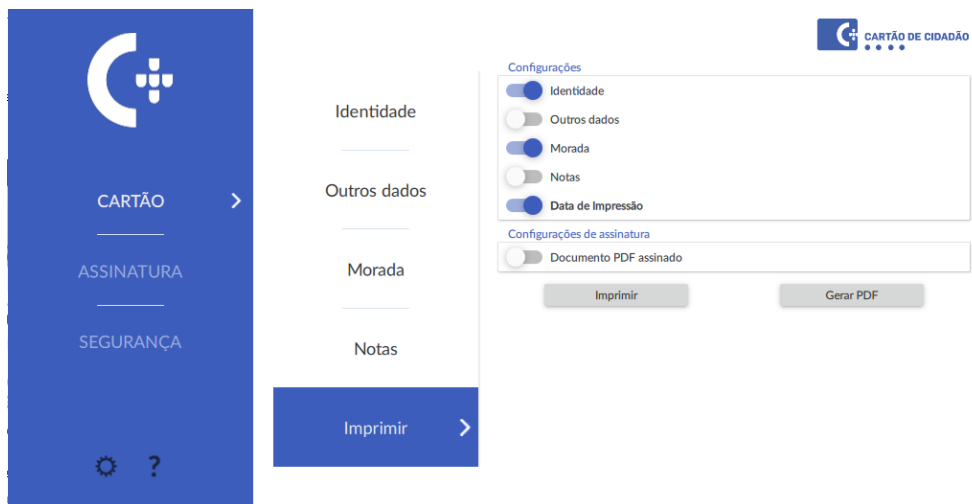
CARTÃO

ASSINATURA

SEGURANÇA

?

Identidade

Outros dados

Morada

Notas

Imprimir

CARTÃO DE CIDADÃO

Configurações

Identidade

Outros dados

Morada

Notas

Data de Impressão

Configurações de assinatura

Documento PDF assinado

Imprimir

Gerar PDF